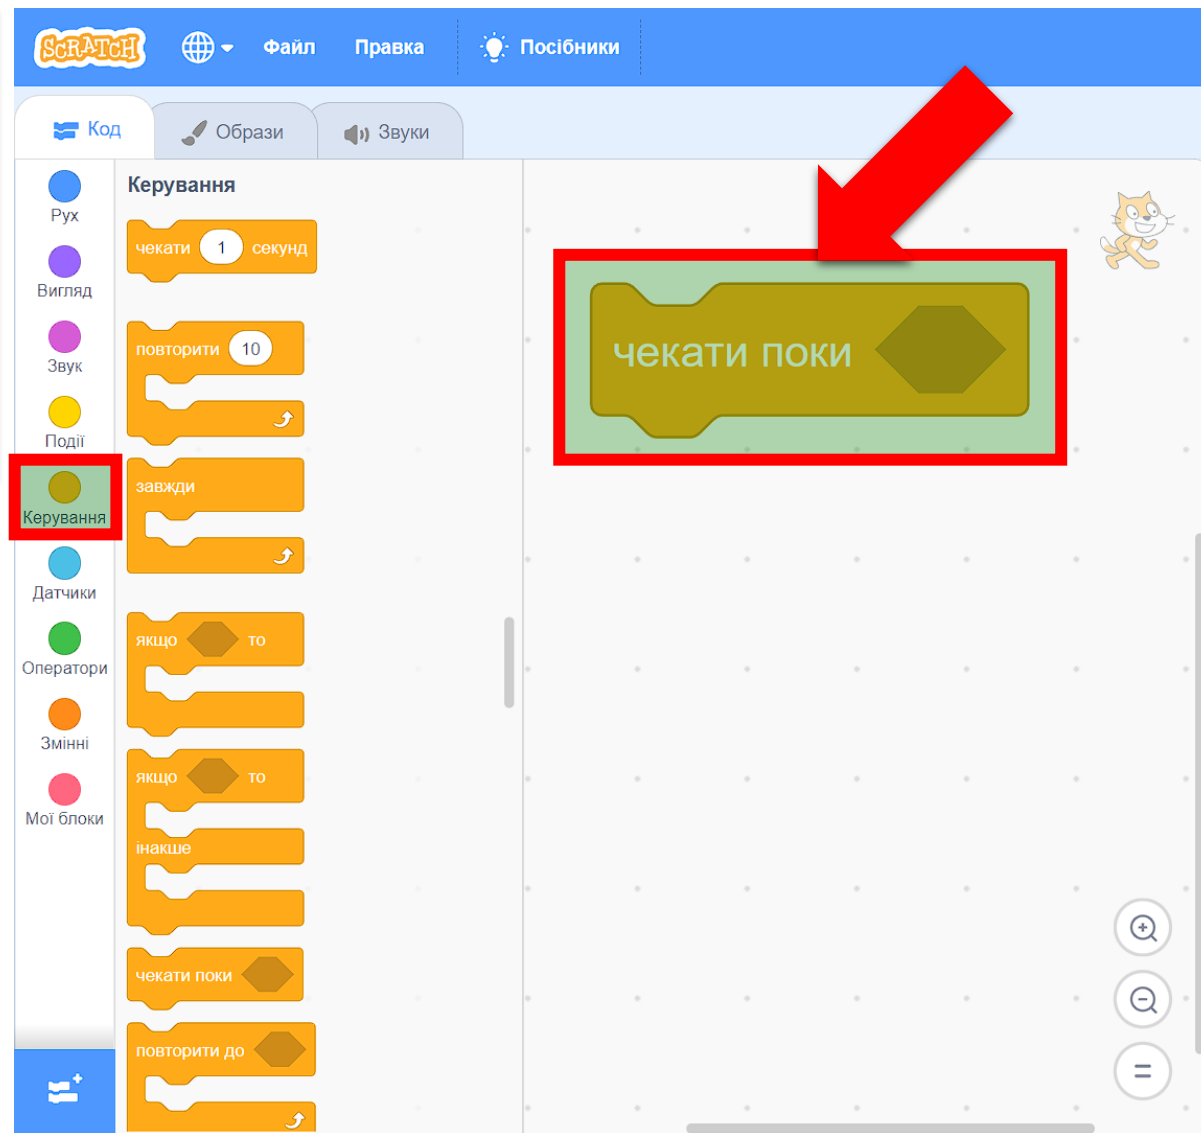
SCRATCH Файл Правка Посібники

Код Образи Звуки

Рух
Вигляд
Звук
Події
Керування
Датчики
Оператори
Змінні
Мої блоки

Керування

чекати 1 секунд

повторити 10

завжди

якщо то

якщо то
інакше

чекати поки

повторити до

чекати поки

=